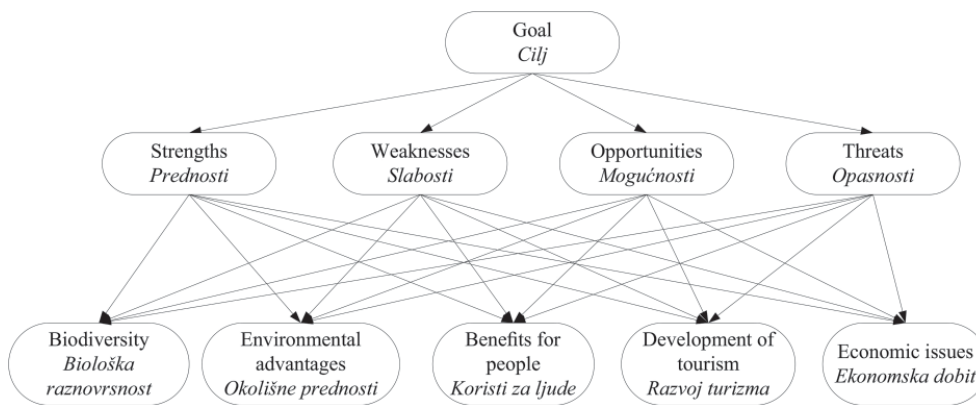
Goal
Cilj

Strengths
Prednosti

Weaknesses
Slabosti

Opportunities
Mogućnosti

Threats
Opasnosti

Biodiversity
Biološka raznovrsnost

Environmental advantages
Okolišne prednosti

Benefits for people
Koristi za ljude

Development of tourism
Razvoj turizma

Economic issues
Ekonomska dobit